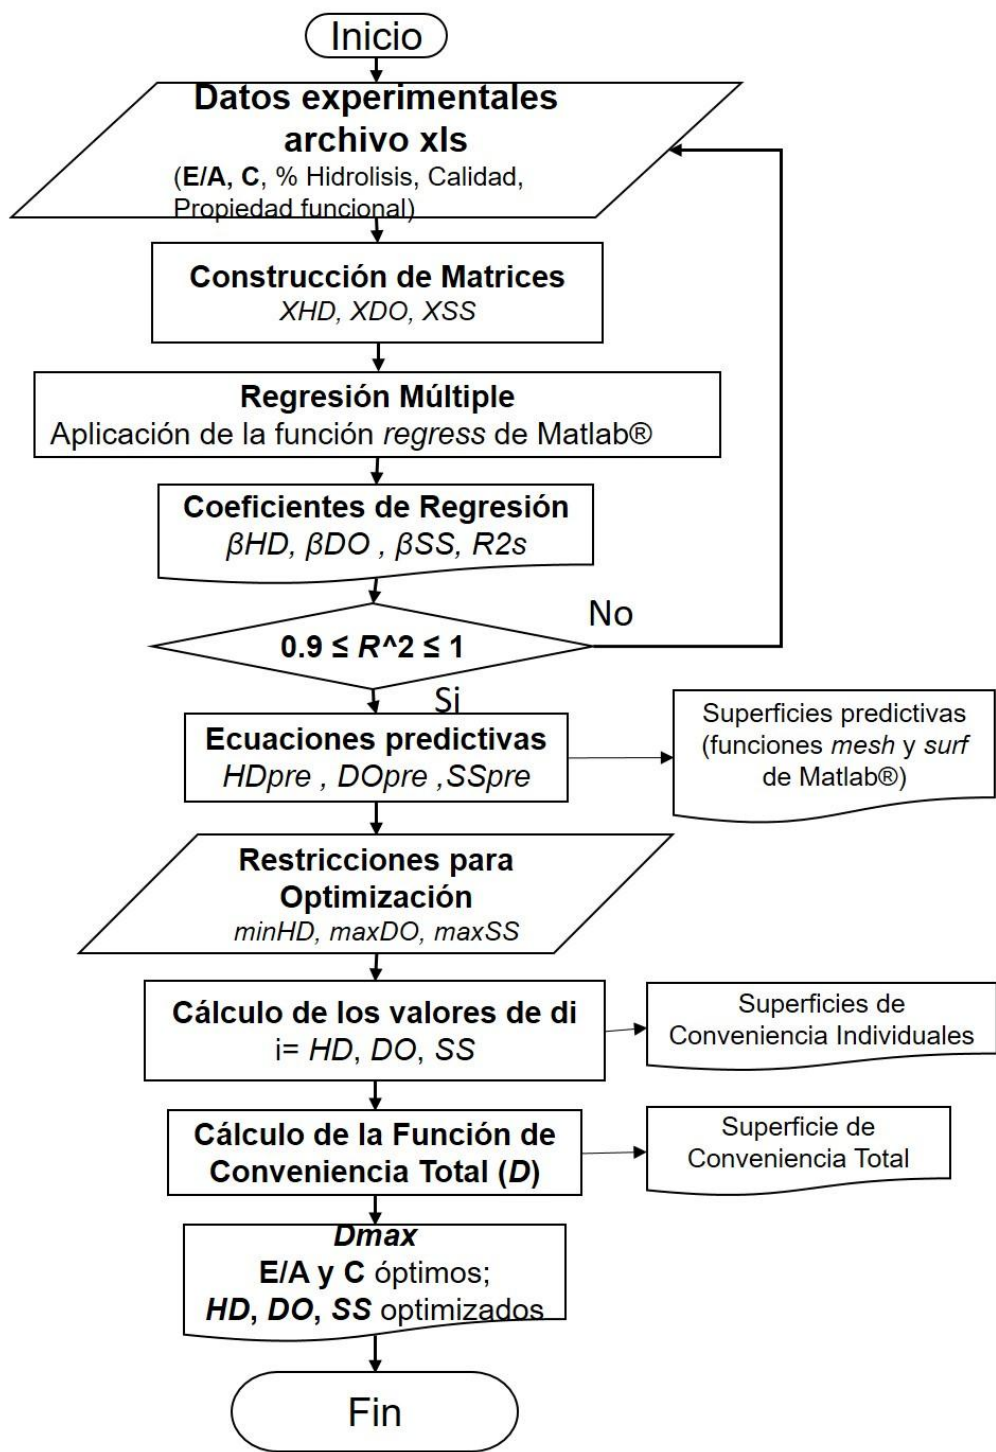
Inicio

Datos experimentales archivo xls
(E/A, C, % Hidrolisis, Calidad, Propiedad funcional)

Construcción de Matrices
XHD, XDO, XSS

Regresión Múltiple
Aplicación de la función regress de Matlab®

Coeficientes de Regresión
βHD, βDO , βSS, R2s

$0.9 \leq R^2 \leq 1$

No

Si

Ecuaciones predictivas
HDpre , DOpre ,SSpre

Superficies predictivas (funciones mesh y surf de Matlab®)

Restricciones para Optimización
minHD, maxDO, maxSS

Cálculo de los valores de di
i= HD, DO, SS

Superficies de Conveniencia Individuales

Cálculo de la Función de Conveniencia Total (D)

Superficie de Conveniencia Total

Dmax
E/A y C óptimos;
HD, DO, SS optimizados

Fin